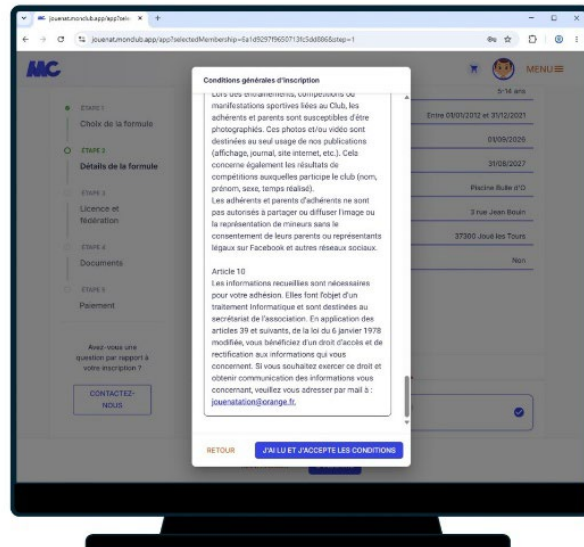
jouenat.monclub.app/app/sele ×

jouenat.monclub.app/app?selectedMembership=6a1d9297f9650713fc5dd886&step=1

MC

MENU

ETAPE 1
Choix de la formule

ETAPE 2
Détails de la formule

ETAPE 3
Licence et fédération

ETAPE 4
Documents

ETAPE 5
Paiement

Avez-vous une question par rapport à votre inscription ?

CONTACTEZ-NOUS

5-16 ans
Entre 01/01/2012 et 31/12/2021
01/09/2026
31/08/2027
Piscine Bulle d'O
3 rue Jean Bouin
37300 Joué lès Tours
Non

Conditions générales d'inscription

Lors des entraînements, compétitions ou manifestations sportives liées au Club, les adhérents et parents sont susceptibles d'être photographiés. Ces photos et/ou vidéo sont destinées au seul usage de nos publications (affichage, journal, site internet, etc.). Cela concerne également les résultats de compétitions auxquelles participe le club (nom, prénom, sexe, temps réalisé).
Les adhérents et parents d'adhérents ne sont pas autorisés à partager ou diffuser l'image ou la représentation de mineurs sans le consentement de leurs parents ou représentants légaux sur Facebook et autres réseaux sociaux.

Article 10
Les informations recueillies sont nécessaires pour votre adhésion. Elles font l'objet d'un traitement informatique et sont destinées au secrétariat de l'association. En application des articles 39 et suivants, de la loi du 6 janvier 1978 modifiée, vous bénéficiez d'un droit d'accès et de rectification aux informations qui vous concernent. Si vous souhaitez exercer ce droit et obtenir communication des informations vous concernant, veuillez vous adresser par mail à : jouenatation@orange.fr.

RETOUR
J'AI LU ET J'ACCEPTE LES CONDITIONS